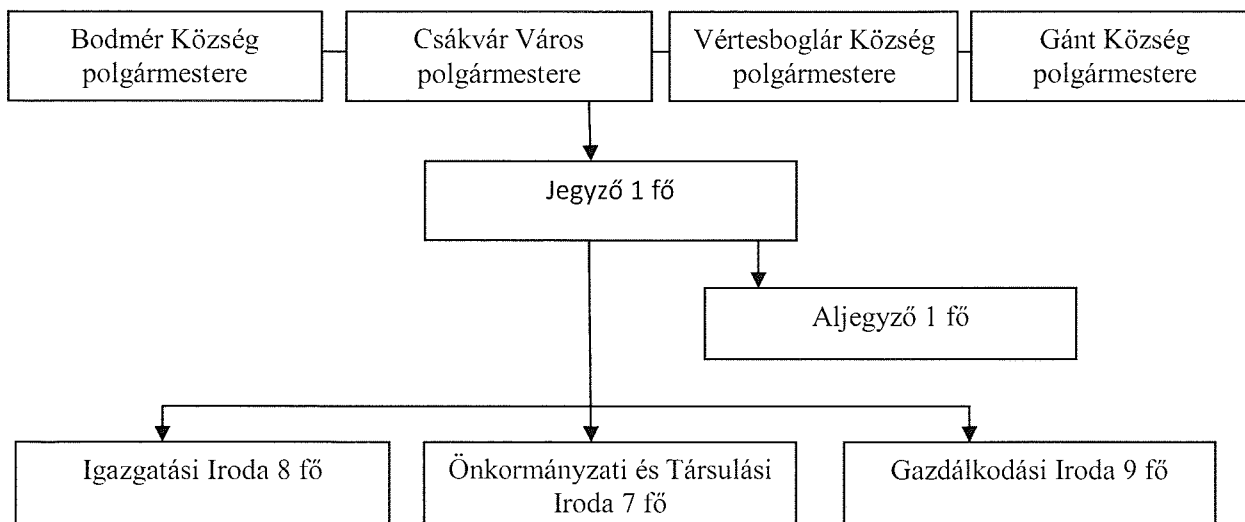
Bodmér Község polgármestere

Csákvár Város polgármestere

Vértesboglár Község polgármestere

Gánt Község polgármestere

Jegyző 1 fő

Aljegyző 1 fő

Igazgatási Iroda 8 fő

Önkormányzati és Társulási Iroda 7 fő

Gazdálkodási Iroda 9 fő